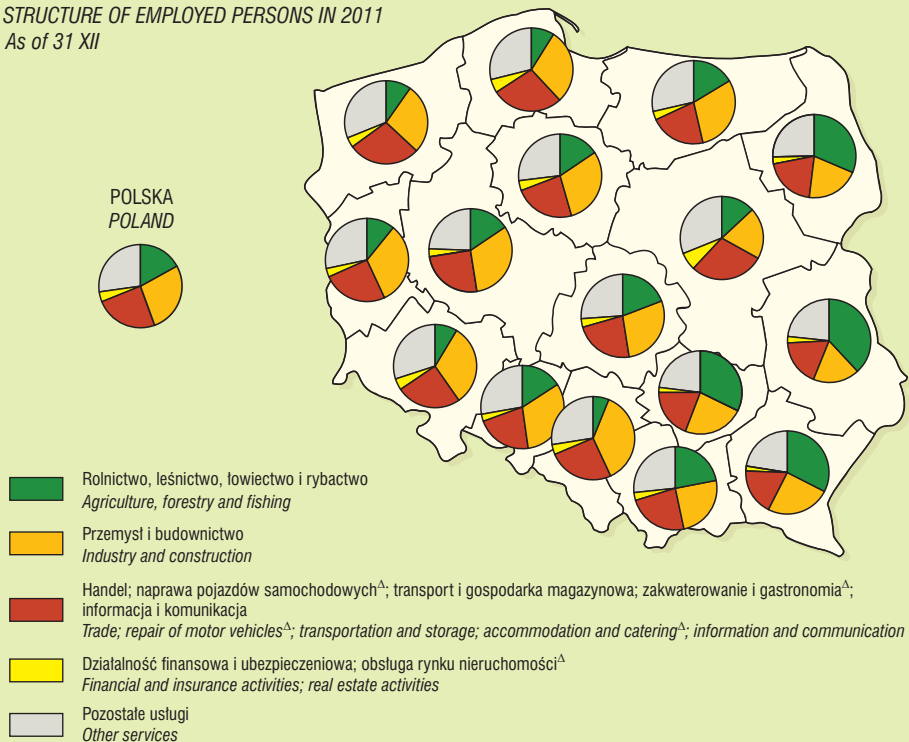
STRUCTURE OF EMPLOYED PERSONS IN 2011
As of 31 XII

POLSKA
POLAND

Rolnictwo, leśnictwo, łowiectwo i rybactwo
Agriculture, forestry and fishing

Przemysł i budownictwo
Industry and construction

Handel; naprawa pojazdów samochodowych$^{\Delta}$; transport i gospodarka magazynowa; zakwaterowanie i gastronomia$^{\Delta}$; informacja i komunikacja
Trade; repair of motor vehicles$^{\Delta}$; transportation and storage; accommodation and catering$^{\Delta}$; information and communication

Działalność finansowa i ubezpieczeniowa; obsługa rynku nieruchomości$^{\Delta}$
Financial and insurance activities; real estate activities

Pozostałe usługi
Other services